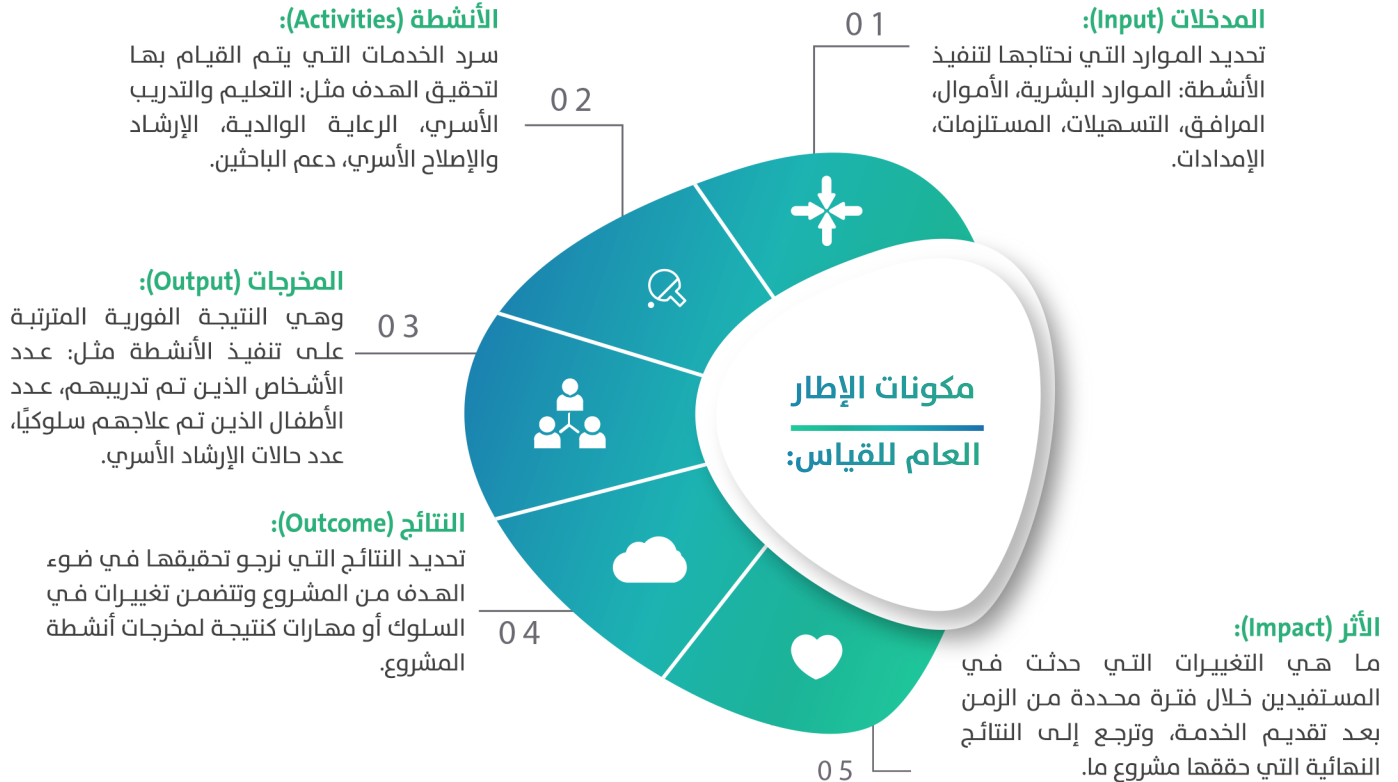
مكونات الإطار العام للقياس:

01
المدخلات (Input):
تحديد الموارد التي نحتاجها لتنفيذ الأنشطة: الموارد البشرية، الأموال، المرافق، التسهيلات، المستلزمات، الإمدادات.

02
الأنشطة (Activities):
سرد الخدمات التي يتم القيام بها لتحقيق الهدف مثل: التعليم والتدريب الأسري، الرعاية الوالدية، الإرشاد والإصلاح الأسري، دعم الباحثين.

03
المخرجات (Output):
وهي النتيجة الفورية المترتبة على تنفيذ الأنشطة مثل: عدد الأشخاص الذين تم تدريبهم، عدد الأطفال الذين تم علاجهم سلوكيًا، عدد حالات الإرشاد الأسري.

04
النتائج (Outcome):
تحديد النتائج التي نرجو تحقيقها في ضوء الهدف من المشروع وتتضمن تغييرات في السلوك أو مهارات كنتيجة لمخرجات أنشطة المشروع.

05
الأثر (Impact):
ما هي التغييرات التي حدثت في المستفيدين خلال فترة محددة من الزمن بعد تقديم الخدمة، وترجع إلى النتائج النهائية التي حققها مشروع ما.